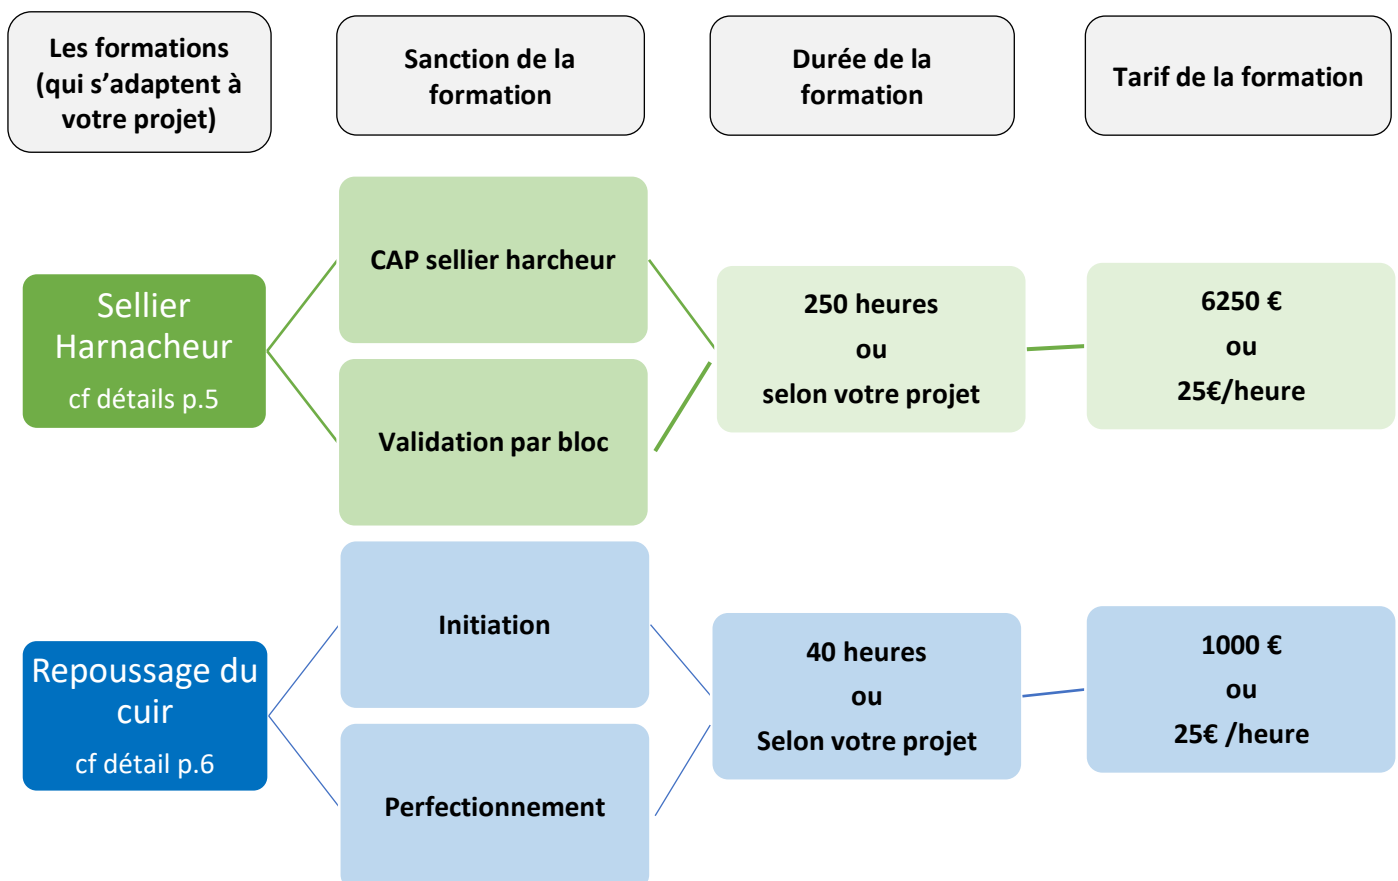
Les formations (qui s'adaptent à votre projet)

Sanction de la formation

Durée de la formation

Tarif de la formation

Sellier Harnacheur
cf détails p.5

CAP sellier harcheur

Validation par bloc

250 heures
ou
selon votre projet

6250 €
ou
25€/heure

Repoussage du cuir
cf détail p.6

Initiation

Perfectionnement

40 heures
ou
Selon votre projet

1000 €
ou
25€ /heure